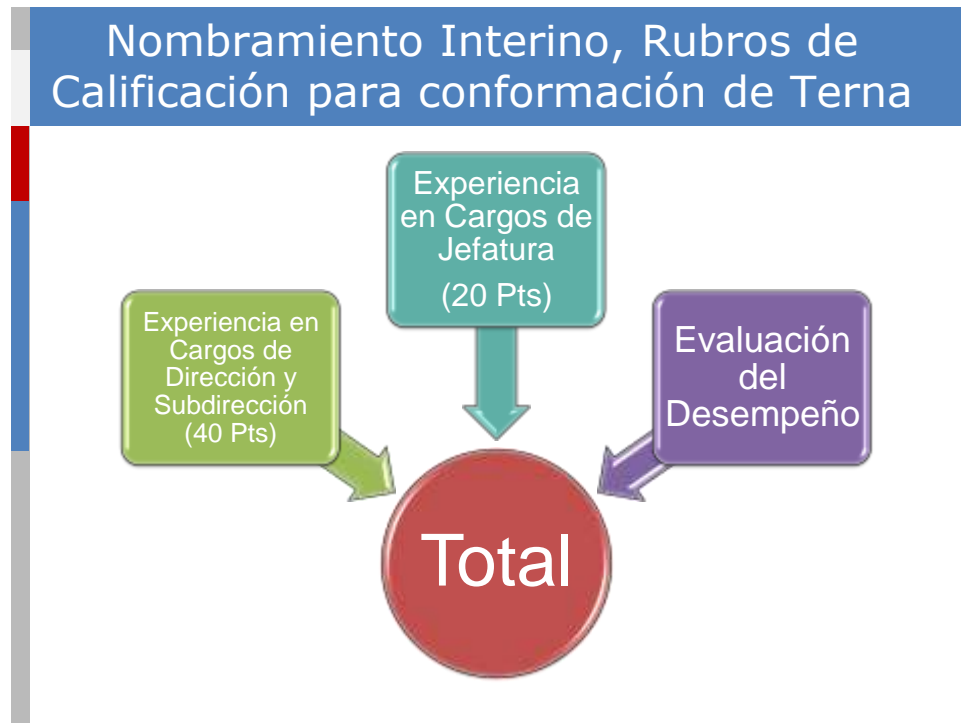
Nombramiento Interino, Rubros de Calificación para conformación de Terna

Experiencia en Cargos de Jefatura

(20 Pts)

Experiencia en Cargos de Dirección y Subdirección (40 Pts)

Evaluación del Desempeño

Total